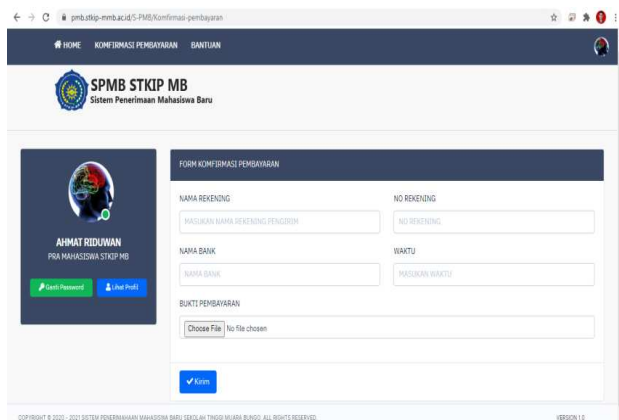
pmb.stkip-mmb.ac.id/S-PMB/Komfirmasi-pembayaran

HOME KOMFIRMASI PEMBAYARAN BANTUAN

SPMB STKIP MB
Sistem Penerimaan Mahasiswa Baru

AHMAT RIDUWAN
PRA MAHASISWA STKIP MB

Ganti Password Lihat Profil

FORM KOMFIRMASI PEMBAYARAN

NAMA REKENING
MASUKAN NAMA REKENING PENGIRIM

NO REKENING
NO REKENING

NAMA BANK
NAMA BANK

WAKTU
MASUKAN WAKTU

BUKTI PEMBAYARAN
Choose File No file chosen

Kirim

COPYRIGHT © 2020 - 2021 SISTEM PENERIMAAN MAHASISWA BARU SEKOLAH TINGGI MUARA BUNGO. ALL RIGHTS RESERVED.

VERSION 1.0